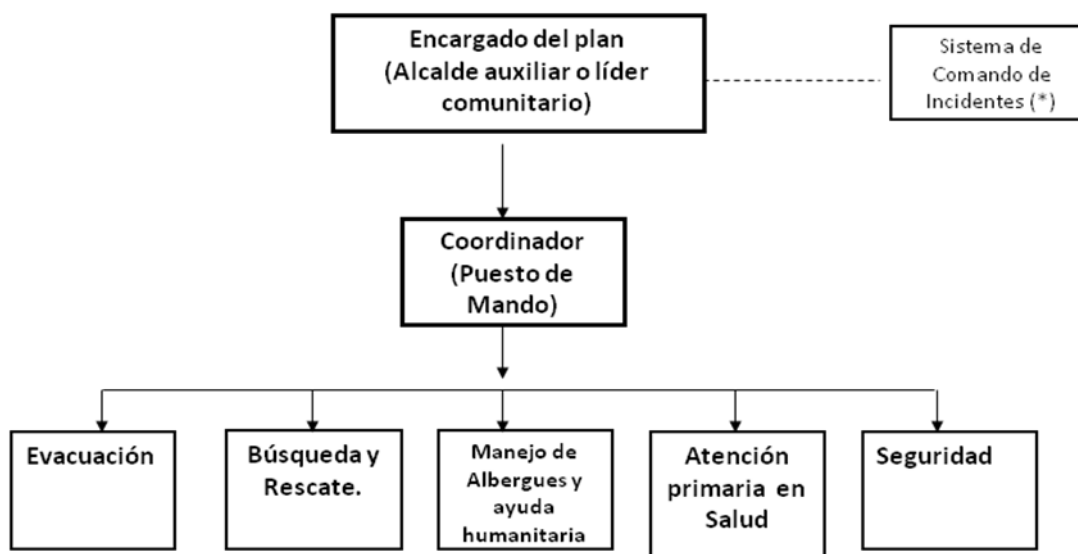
Encargado del plan (Alcalde auxiliar o líder comunitario)

Sistema de Comando de Incidentes (*)

Coordinador (Puesto de Mando)

Evacuación

Búsqueda y Rescate.

Manejo de Albergues y ayuda humanitaria

Atención primaria en Salud

Seguridad